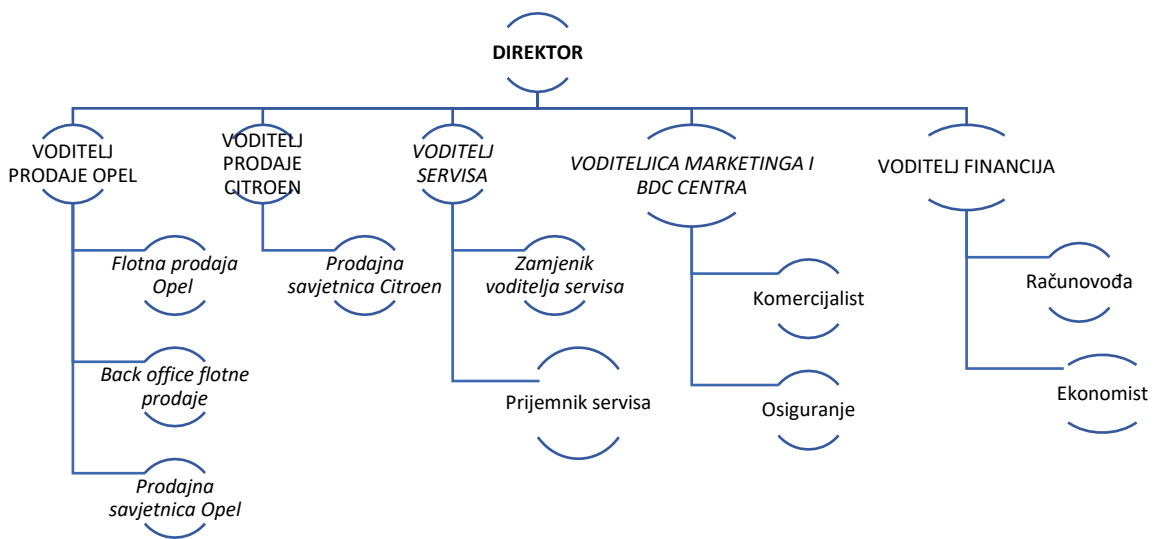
DIREKTOR

VODITELJ PRODAJE OPEL

Flotna prodaja Opel

Back office flotne prodaje

Prodajna savjetnica Opel

VODITELJ PRODAJE CITROEN

Prodajna savjetnica Citroen

VODITELJ SERVISA

Zamjenik voditelja servisa

Prijemnik servisa

VODITELJICA MARKETINGA I BDC CENTRA

Komercijalist

Osiguranje

VODITELJ FINANCIJA

Računovođa

Ekonomist